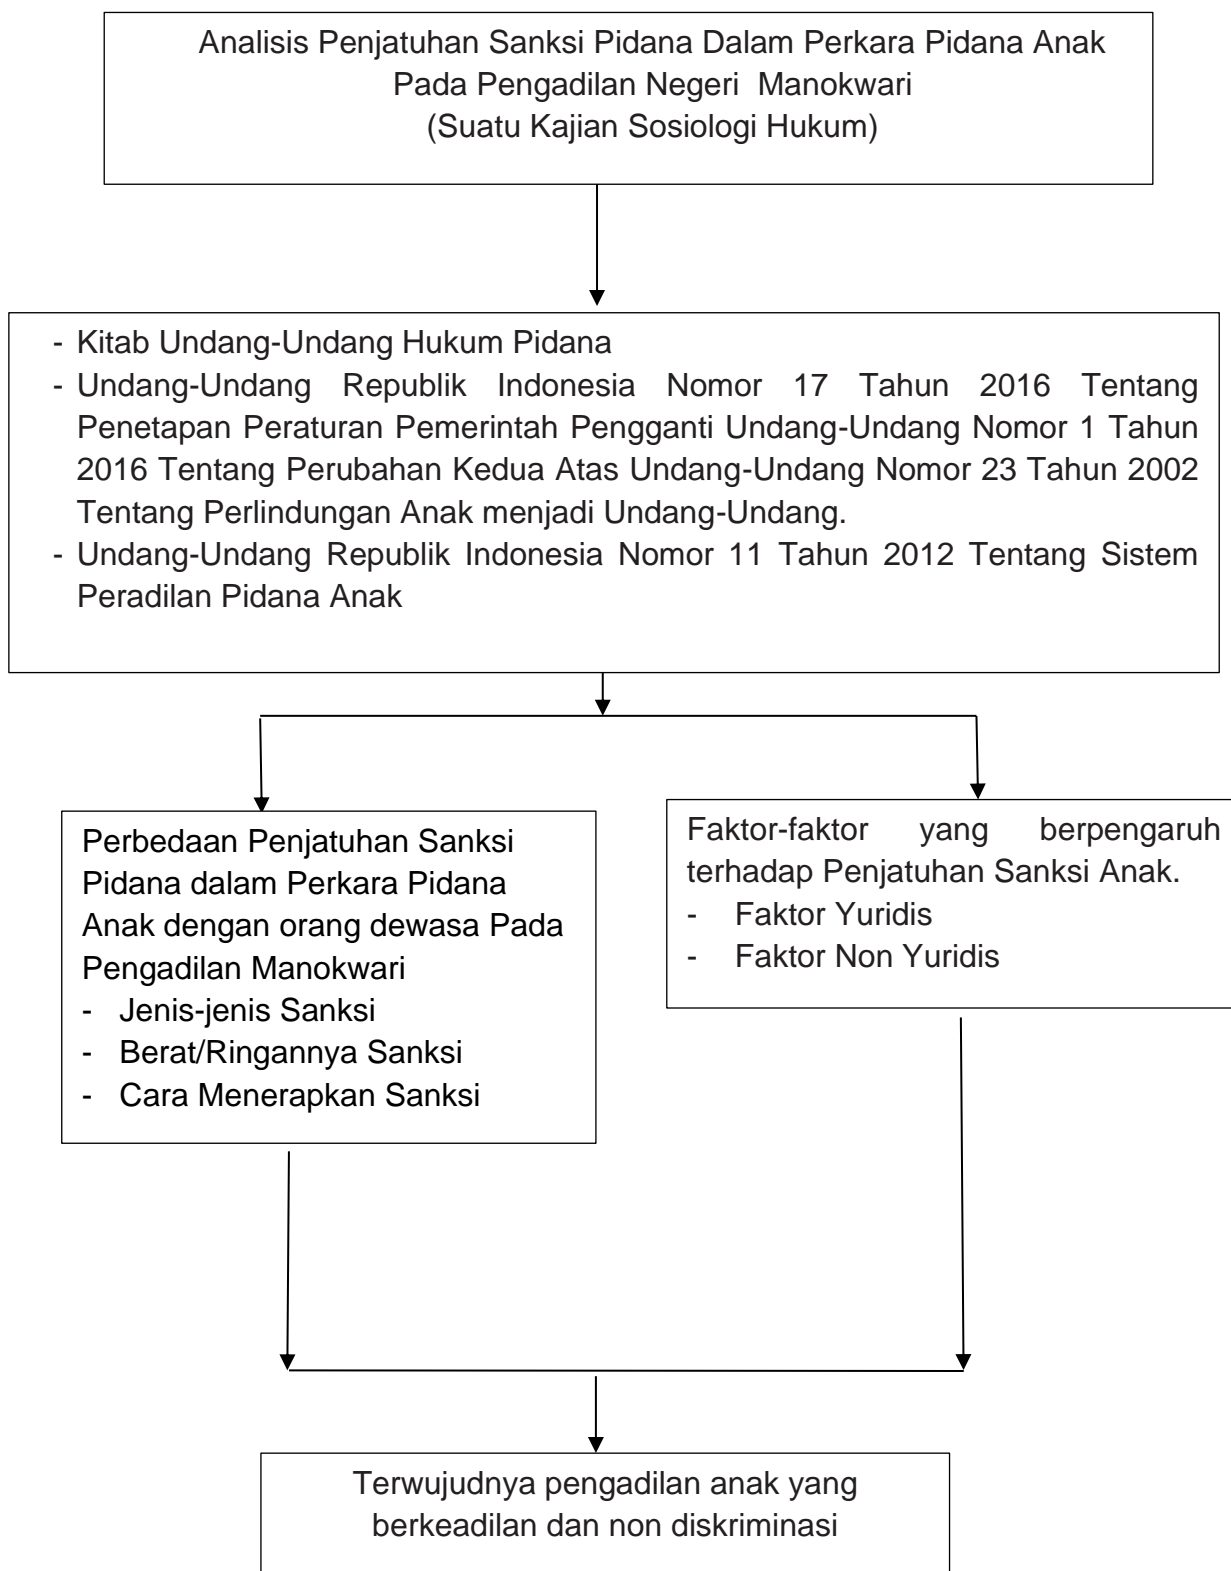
Analisis Penjatuhan Sanksi Pidana Dalam Perkara Pidana Anak Pada Pengadilan Negeri Manokwari
(Suatu Kajian Sosiologi Hukum)

- Kitab Undang-Undang Hukum Pidana
- Undang-Undang Republik Indonesia Nomor 17 Tahun 2016 Tentang Penetapan Peraturan Pemerintah Pengganti Undang-Undang Nomor 1 Tahun 2016 Tentang Perubahan Kedua Atas Undang-Undang Nomor 23 Tahun 2002 Tentang Perlindungan Anak menjadi Undang-Undang.
- Undang-Undang Republik Indonesia Nomor 11 Tahun 2012 Tentang Sistem Peradilan Pidana Anak

Perbedaan Penjatuhan Sanksi Pidana dalam Perkara Pidana Anak dengan orang dewasa Pada Pengadilan Manokwari
- Jenis-jenis Sanksi
- Berat/Ringannya Sanksi
- Cara Menerapkan Sanksi

Faktor-faktor yang berpengaruh terhadap Penjatuhan Sanksi Anak.
- Faktor Yuridis
- Faktor Non Yuridis

Terwujudnya pengadilan anak yang berkeadilan dan non diskriminasi